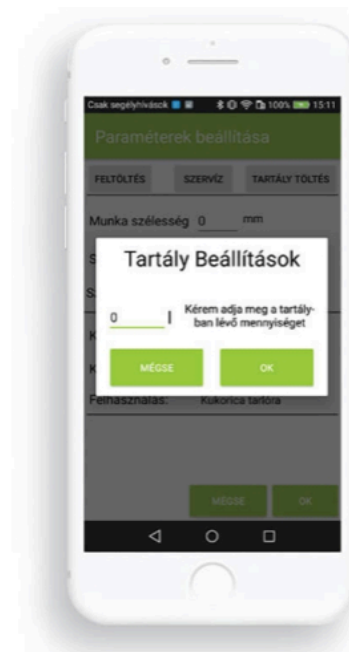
Csak segélyhívások 100% 15:11

Paraméterek beállítása

FELTÖLTÉS SZERVÍZ TARTÁLY TÖLTÉS

Munka szélesség 0 mm

Tartály Beállítások

0 l Kérem adja meg a tartályban lévő mennyiséget

MÉGSE OK

Felhasználás: Kukorica tarlóra

MÉGSE OK